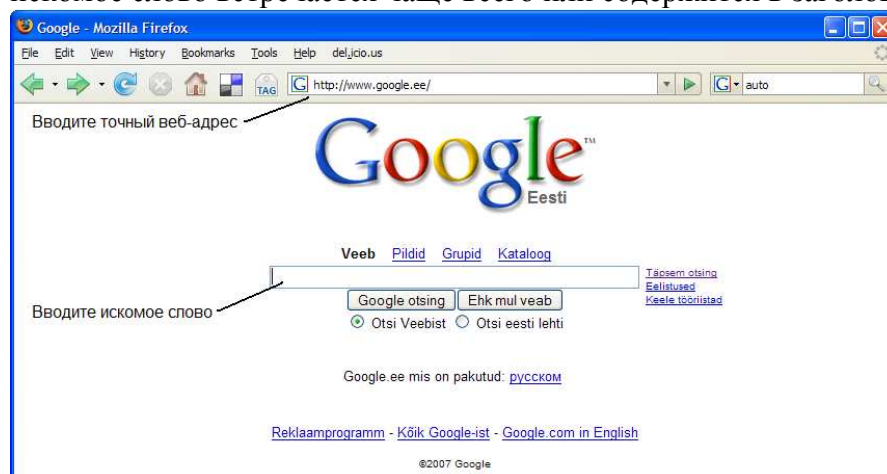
искомое слово встречается чаще всего или содержится в заголо

Google - Mozilla Firefox

File Edit View History Bookmarks Tools Help del.icio.us

TAG http://www.google.ee/ auto

Вводите точный веб-адрес

Google™ Eesti

Veeb Pildid Grupid Kataloog

Täpsem otsing
Eelistused
Keele tööriistad

Google otsing Ehk mul veab

Вводите искомое слово

Otsi Veebist Otsi eesti lehti

Google.ee mis on pakutud: русском

Reklaamprogramm - Kõik Google-ist - Google.com in English

©2007 Google